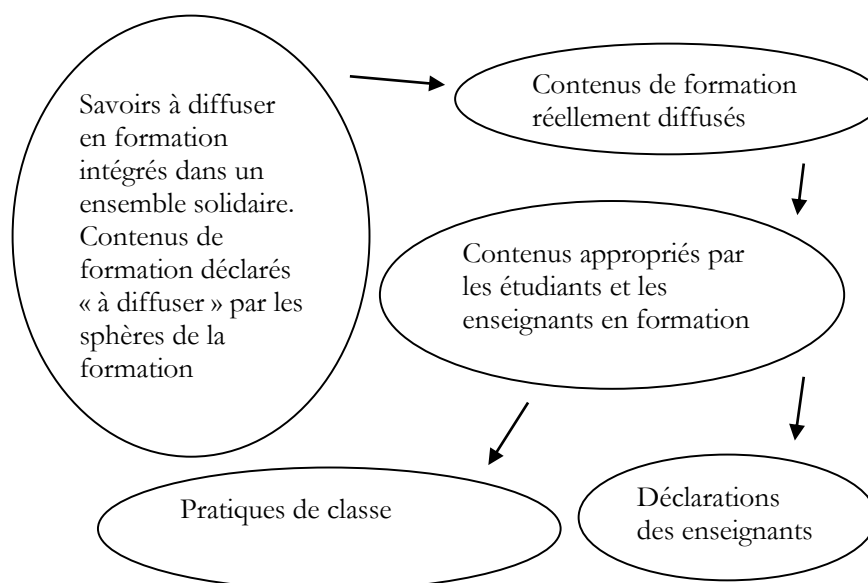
Savoirs à diffuser en formation intégrés dans un ensemble solidaire. Contenus de formation déclarés « à diffuser » par les sphères de la formation

Contenus de formation réellement diffusés

Contenus appropriés par les étudiants et les enseignants en formation

Pratiques de classe

Déclarations des enseignants